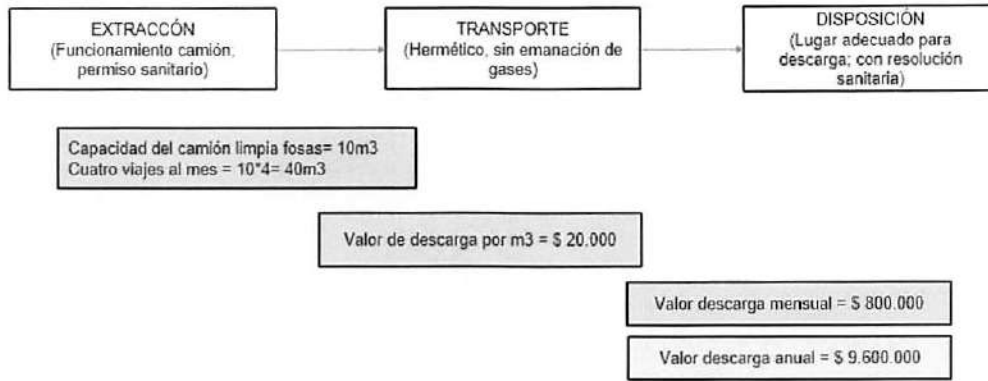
EXTRACCÓN
(Funcionamiento camión, permiso sanitario)

TRANSPORTE
(Hermético, sin emanación de gases)

DISPOSICIÓN
(Lugar adecuado para descarga; con resolución sanitaria)

Capacidad del camión limpia fosas= 10m3
Cuatro viajes al mes = 10*4= 40m3

Valor de descarga por m3 = $ 20.000

Valor descarga mensual = $ 800.000

Valor descarga anual = $ 9.600.000